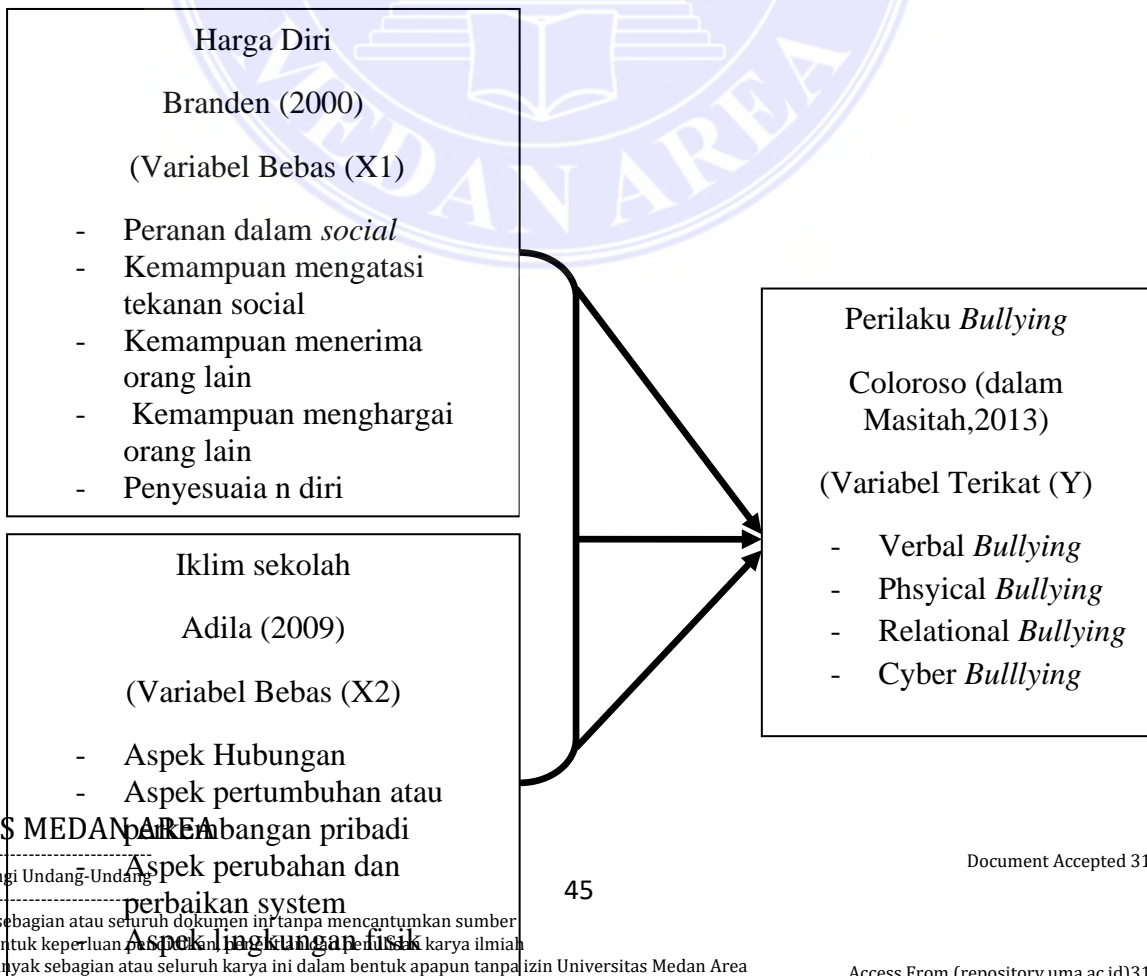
Harga Diri

Branden (2000)

(Variabel Bebas (X1)

- Peranan dalam *social*
- Kemampuan mengatasi tekanan social
- Kemampuan menerima orang lain
- Kemampuan menghargai orang lain
- Penyesuaia n diri

Iklim sekolah

Adila (2009)

(Variabel Bebas (X2)

- Aspek Hubungan
- Aspek pertumbuhan atau perkembangan pribadi
- Aspek perubahan dan perbaikan system
- Aspek lingkungan fisik

Perilaku *Bullying*

Coloroso (dalam Masitah,2013)

(Variabel Terikat (Y)

- Verbal *Bullying*
- Phsyical *Bullying*
- Relational *Bullying*
- Cyber *Bulllying*

45

S MEDAN AREA

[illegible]gi Undang-Undang

Document Accepted 31

sebagian atau seluruh dokumen ini tanpa mencantumkan sumber
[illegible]ntuk keperluan pendidikan, penelitian dan penulisan karya ilmiah
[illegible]nyak sebagian atau seluruh karya ini dalam bentuk apapun tanpa izin Universitas Medan Area

Access From (repository.uma.ac.id)31